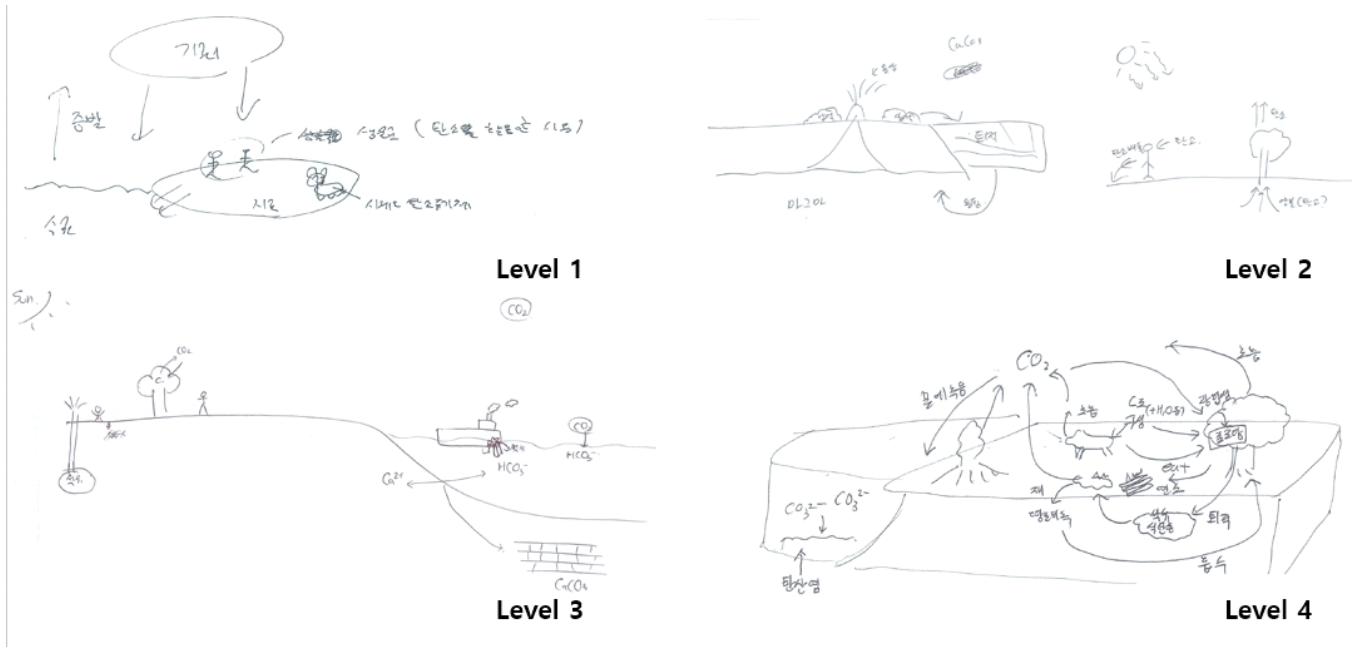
기권

증발

광합성 (탄소를 흡수한 식물)

지권

사체는 탄소화합물

수권

Level 1

$CaCO_3$

화산

마그마

토양

탄소배출

탄소

Level 2

Sun

$CO_2$

$CO_2$

$CO_2$

$Ca^{2+}$

$HCO_3^-$

$HCO_3^-$

$CaCO_3$

Level 3

$CO_2$

호흡

화산분출

호흡

$C_6(H_2O)_6$

광합성

포도당

섭취

연소

재

퇴적

화석연료

동식물

$CO_3^{2-}$

$CO_3^{2-}$

탄산염

Level 4